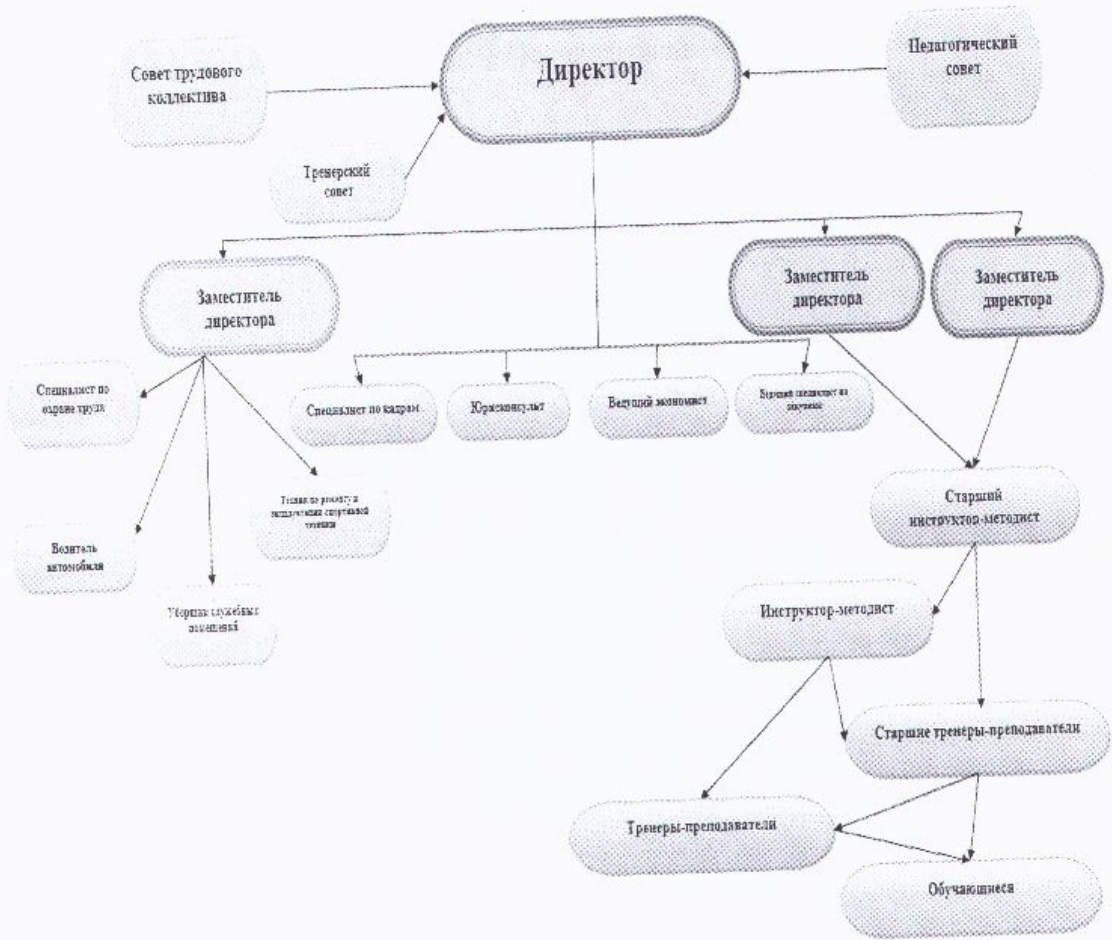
Совет трудового коллектива

Директор

Педагогический совет

Тренерский совет

Заместитель директора

Заместитель директора

Заместитель директора

Специалист по охране труда

Специалист по кадрам

Юрисконсульт

Ведущий экономист

Ведущий специалист по закупкам

Техник по ремонту и эксплуатации спортивной техники

Водитель автомобиля

Уборщик служебных помещений

Старший инструктор-методист

Инструктор-методист

Старшие тренеры-преподаватели

Тренеры-преподаватели

Обучающиеся